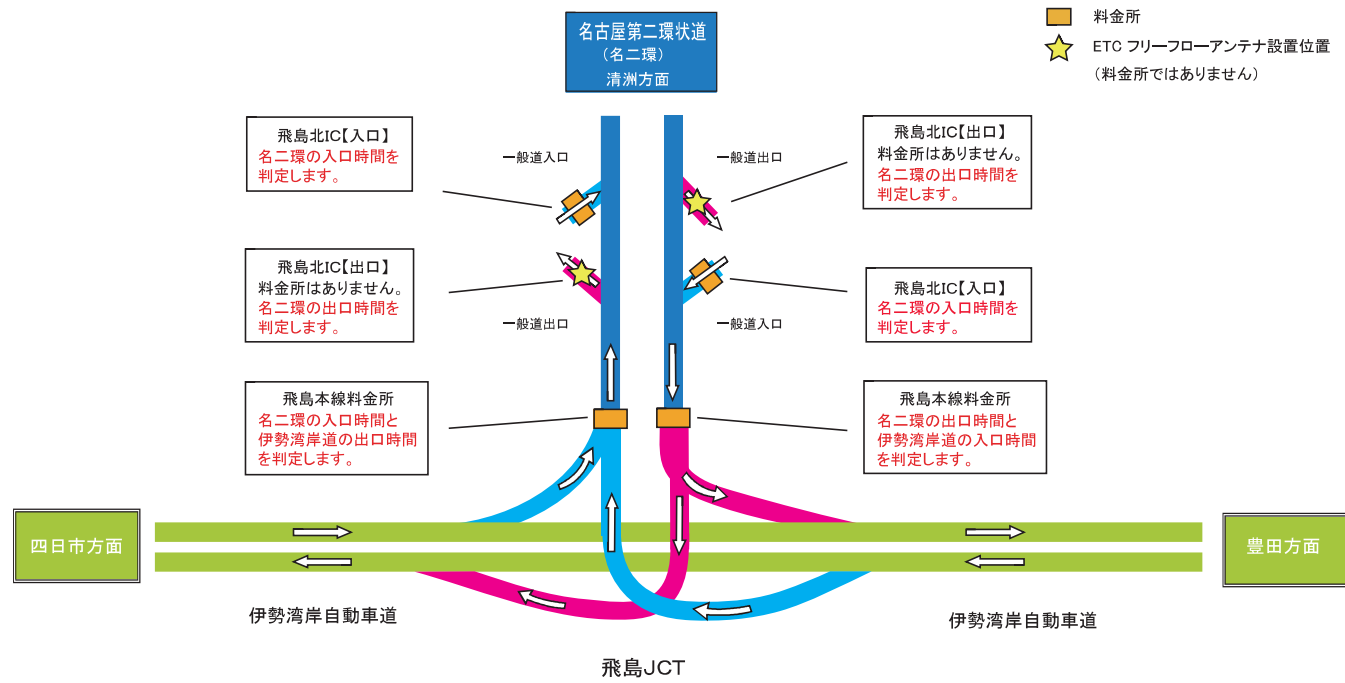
名古屋第二環状道
（名二環）
清洲方面

料金所
ETC フリーフローアンテナ設置位置
（料金所ではありません）

飛島北IC【入口】
名二環の入口時間を判定します。

一般道入口

一般道出口

飛島北IC【出口】
料金所はありません。
名二環の出口時間を判定します。

飛島北IC【出口】
料金所はありません。
名二環の出口時間を判定します。

一般道出口

一般道入口

飛島北IC【入口】
名二環の入口時間を判定します。

飛島本線料金所
名二環の入口時間と伊勢湾岸道の出口時間を判定します。

飛島本線料金所
名二環の出口時間と伊勢湾岸道の入口時間を判定します。

四日市方面

豊田方面

伊勢湾岸自動車道

伊勢湾岸自動車道

飛島JCT